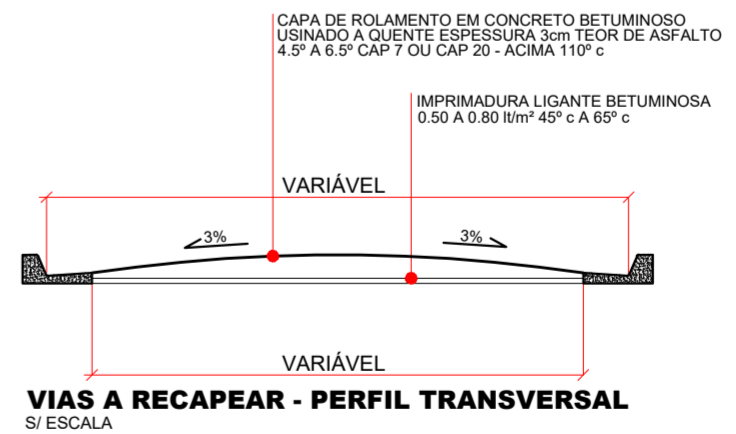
CAPA DE ROLAMENTO EM CONCRETO BETUMINOSO USINADO A QUENTE ESPESSURA 3cm TEOR DE ASFALTO 4.5º A 6.5º CAP 7 OU CAP 20 - ACIMA 110º c

IMPRIMADURA LIGANTE BETUMINOSA 0.50 A 0.80 lt/m² 45º c A 65º c

VARIÁVEL

3%

3%

VARIÁVEL

VIAS A RECAPEAR - PERFIL TRANSVERSAL
S/ ESCALA